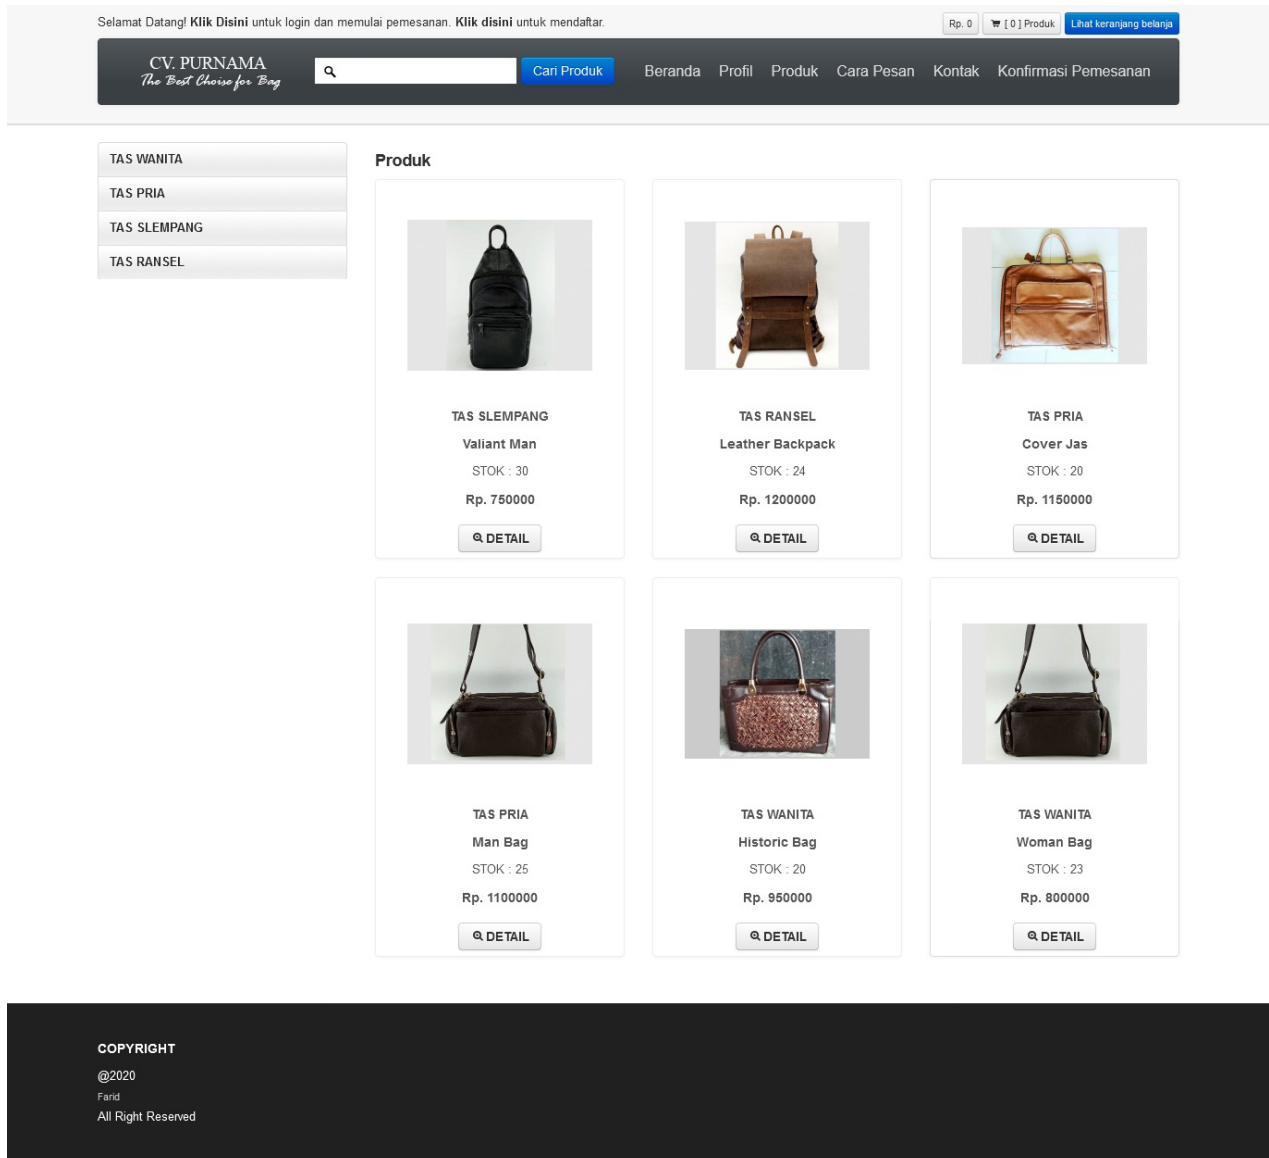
Selamat Datang! **Klik Disini** untuk login dan memulai pemesanan. **Klik disini** untuk mendaftar.

Rp. 0 | [ 0 ] Produk | Lihat keranjang belanja

CV. PURNAMA
The Best Choise for Bag

Cari Produk

Beranda Profil Produk Cara Pesan Kontak Konfirmasi Pemesanan

TAS WANITA
TAS PRIA
TAS SLEMPANG
TAS RANSEL

Produk

TAS SLEMPANG
Valiant Man
STOK : 30
Rp. 750000
DETAIL

TAS RANSEL
Leather Backpack
STOK : 24
Rp. 1200000
DETAIL

TAS PRIA
Cover Jas
STOK : 20
Rp. 1150000
DETAIL

TAS PRIA
Man Bag
STOK : 25
Rp. 1100000
DETAIL

TAS WANITA
Historic Bag
STOK : 20
Rp. 950000
DETAIL

TAS WANITA
Woman Bag
STOK : 23
Rp. 800000
DETAIL

COPYRIGHT
@2020
Farid
All Right Reserved